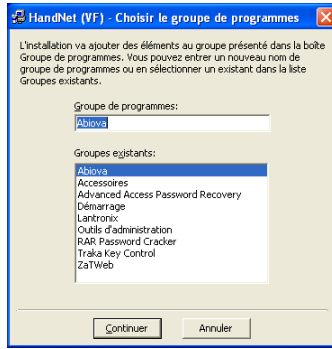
HandNet (VF) - Choisir le groupe de programmes

L'installation va ajouter des éléments au groupe présenté dans la boîte Groupe de programmes. Vous pouvez entrer un nouveau nom de groupe de programmes ou en sélectionner un existant dans la liste Groupes existants.

Groupe de programmes:

Abiova

Groupes existants:

Abiova
Accessoires
Advanced Access Password Recovery
Démarrage
Lantronix
Outils d'administration
RAR Password Cracker
Traka Key Control
ZaTWeb

Continuer

Annuler